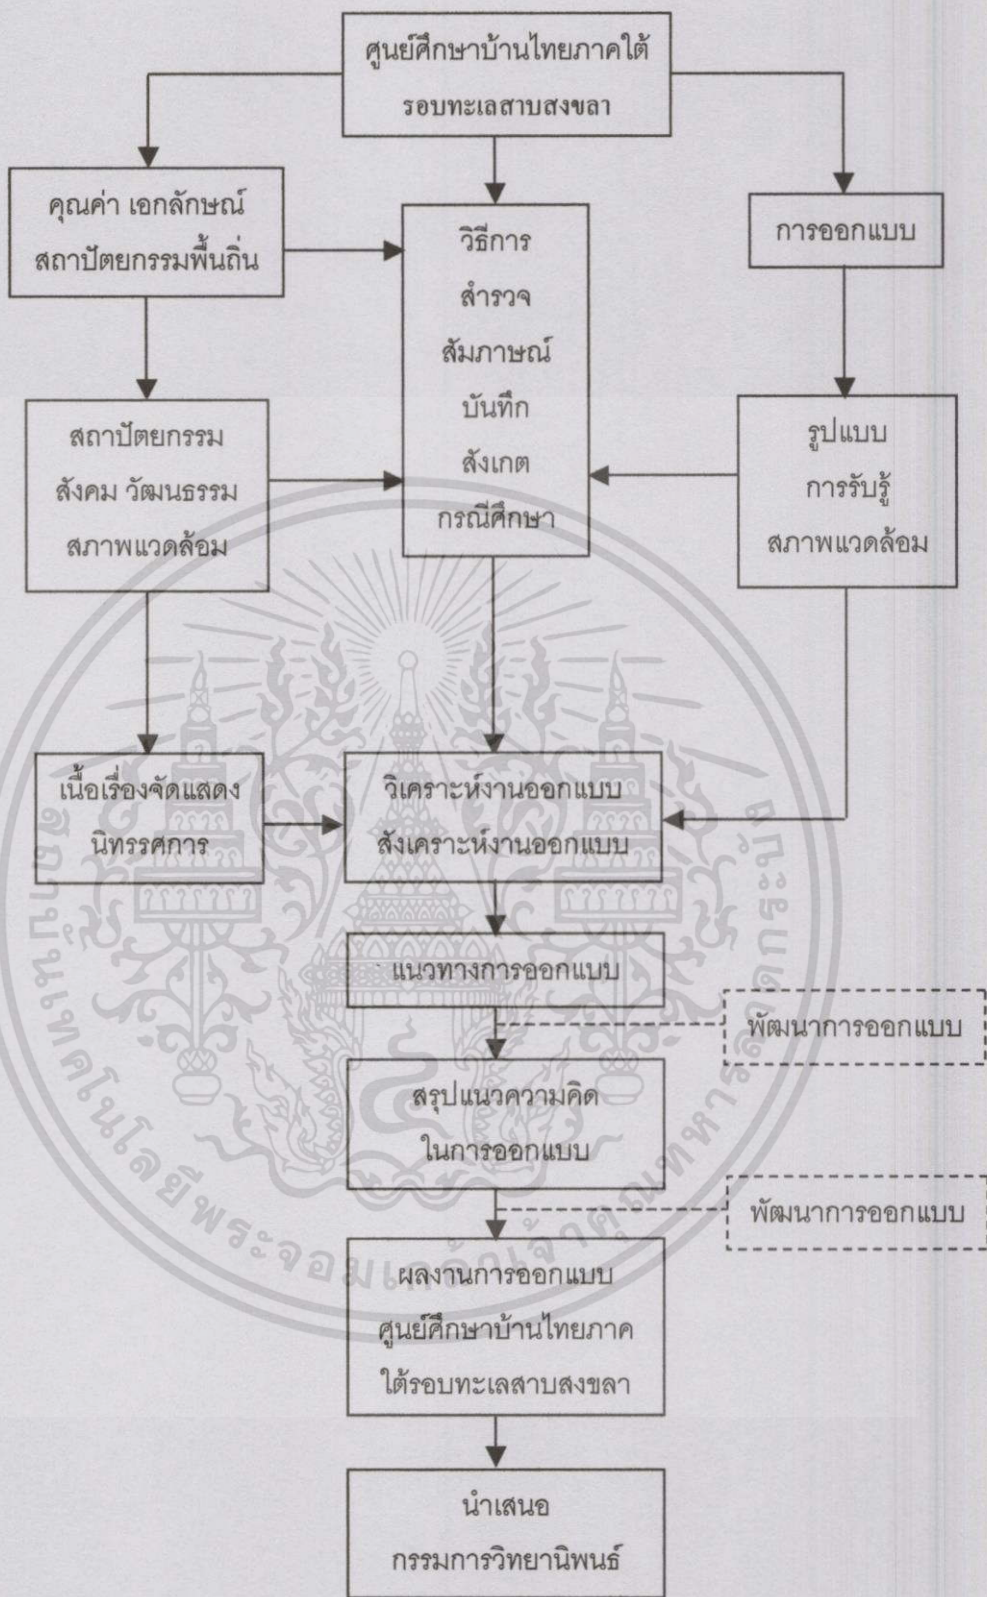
ศูนย์ศึกษาบ้านไทยภาคใต้ รอบทะเลสาบสงขลา

คุณค่า เอกลักษณ์ สถาปัตยกรรมพื้นถิ่น

วิธีการ สำรวจ สัมภาษณ์ บันทึก สังเกต กรณีศึกษา

การออกแบบ

สถาปัตยกรรม สังคม วัฒนธรรม สภาพแวดล้อม

รูปแบบ การรับรู้ สภาพแวดล้อม

เนื้อเรื่องจัดแสดง นิทรรศการ

วิเคราะห์งานออกแบบ สังเคราะห์งานออกแบบ

แนวทางการออกแบบ

พัฒนาการออกแบบ

สรุปแนวความคิด ในการออกแบบ

พัฒนาการออกแบบ

ผลงานการออกแบบ ศูนย์ศึกษาบ้านไทยภาคใต้รอบทะเลสาบสงขลา

นำเสนอ กรรมการวิทยานิพนธ์

สถาบันเทคโนโลยีพระจอมเกล้าเจ้าคุณทหารลาดกระบัง